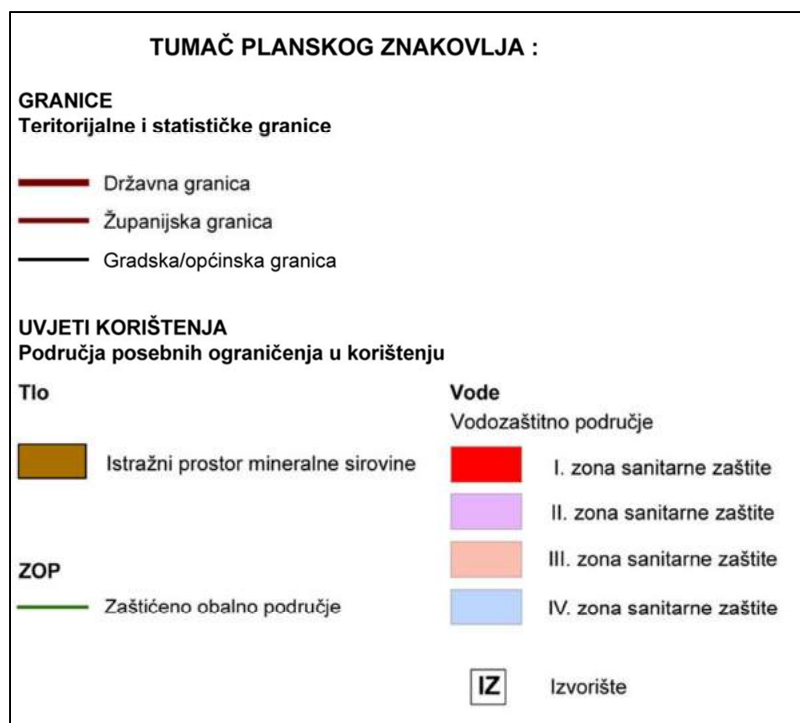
TUMAČ PLANSKOG ZNAKOVLJA :

GRANICE
Teritorijalne i statističke granice

Državna granica

Županijska granica

Gradska/općinska granica

UVJETI KORIŠTENJA
Područja posebnih ograničenja u korištenju

Tlo

Istražni prostor mineralne sirovine

ZOP

Zaštićeno obalno područje

Vode
Vodozaštitno područje

I. zona sanitarne zaštite

II. zona sanitarne zaštite

III. zona sanitarne zaštite

IV. zona sanitarne zaštite

IZ Izvorište